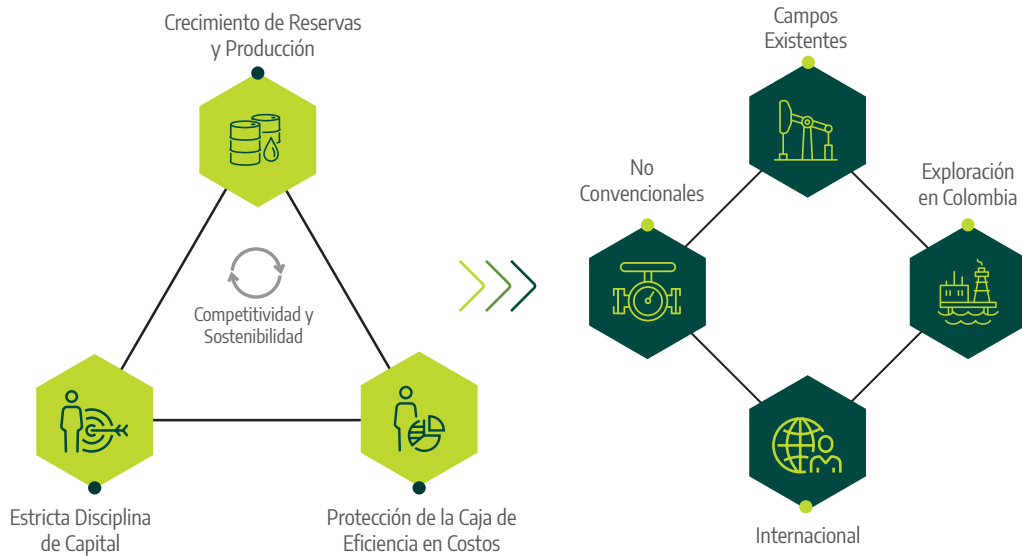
Crecimiento de Reservas y Producción

Competitividad y Sostenibilidad

Estricta Disciplina de Capital

Protección de la Caja de Eficiencia en Costos

Campos Existentes

No Convencionales

Exploración en Colombia

Internacional